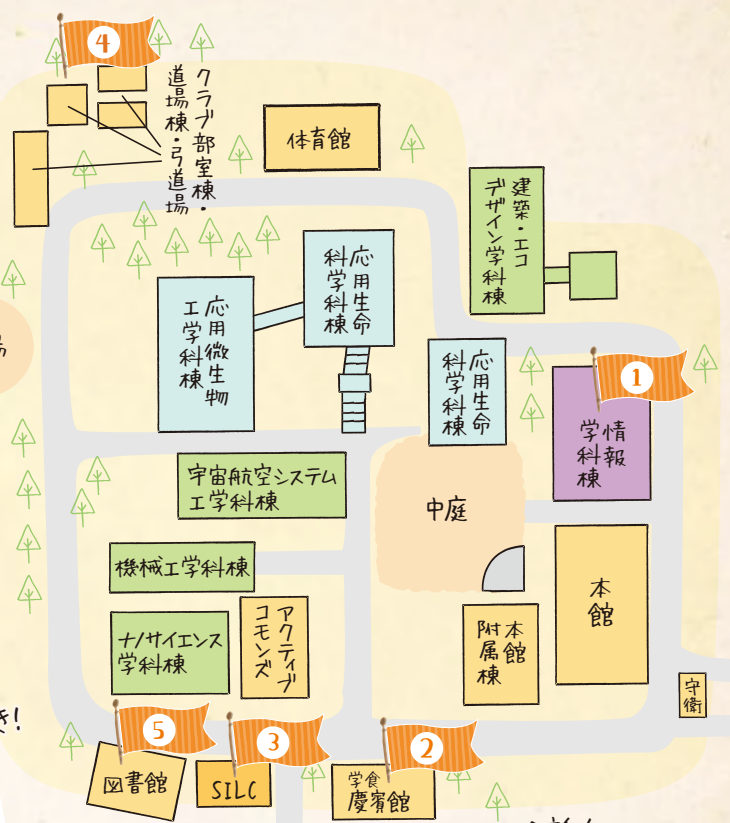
4

クラブ部室棟・道場棟・弓道場

体育館

建築・エコデザイン学科棟

応用生命科学科棟

応用微生物工学科棟

応用生命科学科棟

1

情報学科棟

宇宙航空システム工学科棟

中庭

機械工学科棟

本館

附属本館棟

アクティブコモンズ

ナノサイエンス学科棟

守衛

5

3

2

図書館

SILC

学食
慶賓館